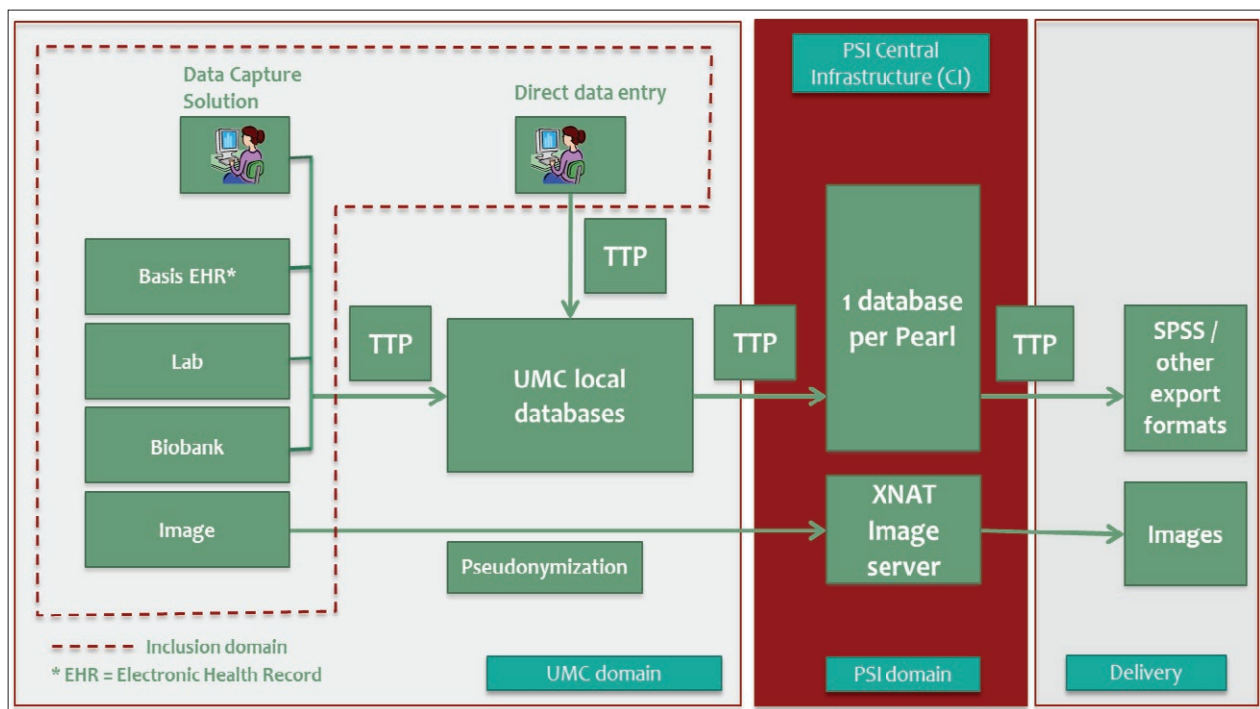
Data Capture Solution

Direct data entry

PSI Central Infrastructure (CI)

Basis EHR*

TTP

Lab

TTP

UMC local databases

TTP

1 database per Pearl

TTP

SPSS / other export formats

Biobank

Image

XNAT Image server

Images

Pseudonymization

Inclusion domain

* EHR = Electronic Health Record

UMC domain

PSI domain

Delivery